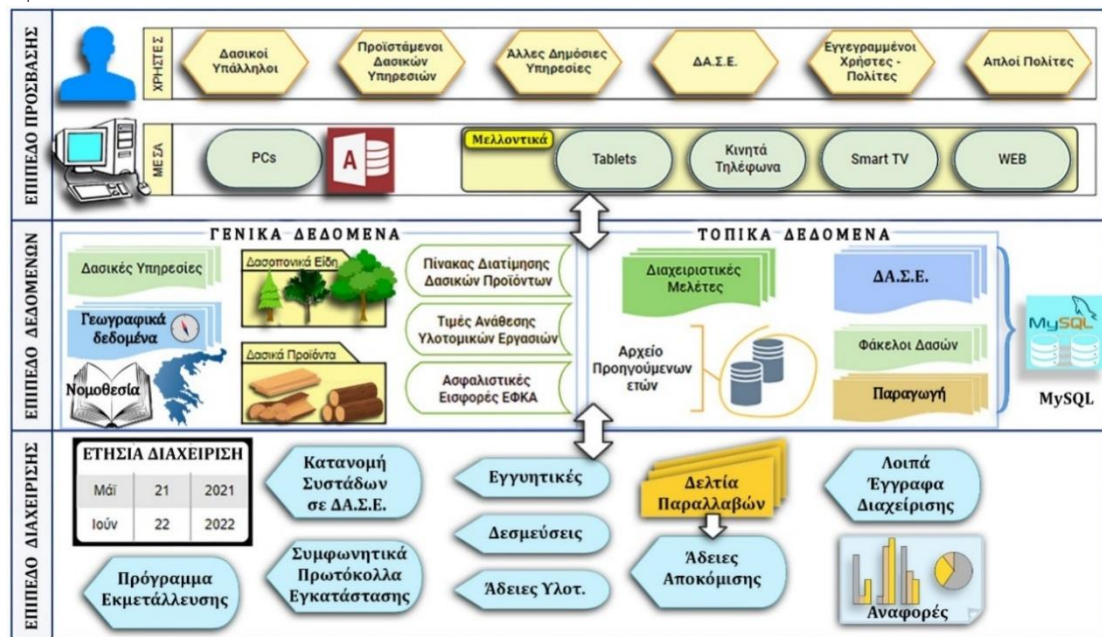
ΕΠΙΠΕΔΟ ΠΡΟΣΒΑΣΗΣ

ΧΡΗΣΤΕΣ

Δασικοί Υπάλληλοι

Προϊστάμενοι Δασικών Υπηρεσιών

Άλλες Δημόσιες Υπηρεσίες

ΔΑ.Σ.Ε.

Εγγεγραμμένοι Χρήστες - Πολίτες

Απλοί Πολίτες

ΜΕΣΑ

PCs

Μελλοντικά

Tablets

Κινητά Τηλέφωνα

Smart TV

WEB

ΕΠΙΠΕΔΟ ΔΕΔΟΜΕΝΩΝ

ΓΕΝΙΚΑ ΔΕΔΟΜΕΝΑ

Δασικές Υπηρεσίες

Δασοπονικά Είδη

Πίνακας Διατίμησης Δασικών Προϊόντων

Γεωγραφικά δεδομένα

Τιμές Ανάθεσης Υλοτομικών Εργασιών

Νομοθεσία

Δασικά Προϊόντα

Ασφαλιστικές Εισφορές ΕΦΚΑ

ΤΟΠΙΚΑ ΔΕΔΟΜΕΝΑ

Διαχειριστικές Μελέτες

ΔΑ.Σ.Ε.

Αρχείο Προηγούμενων ετών

Φάκελοι Δασών

Παραγωγή

MySQL

MySQL

ΕΠΙΠΕΔΟ ΔΙΑΧΕΙΡΙΣΗΣ

ΕΤΗΣΙΑ ΔΙΑΧΕΙΡΙΣΗ

| Μάι | 21 | 2021 |
|---|---|---|
| Ιούν | 22 | 2022 |

Κατανομή Συστάδων σε ΔΑ.Σ.Ε.

Εγγυητικές

Δελτία Παραλλαβών

Λοιπά Έγγραφα Διαχείρισης

Δεσμεύσεις

Συμφωνητικά Πρωτόκολλα Εγκατάστασης

Άδειες Αποκόμισης

Πρόγραμμα Εκμετάλλευσης

Άδειες Υλοτ.

Αναφορές